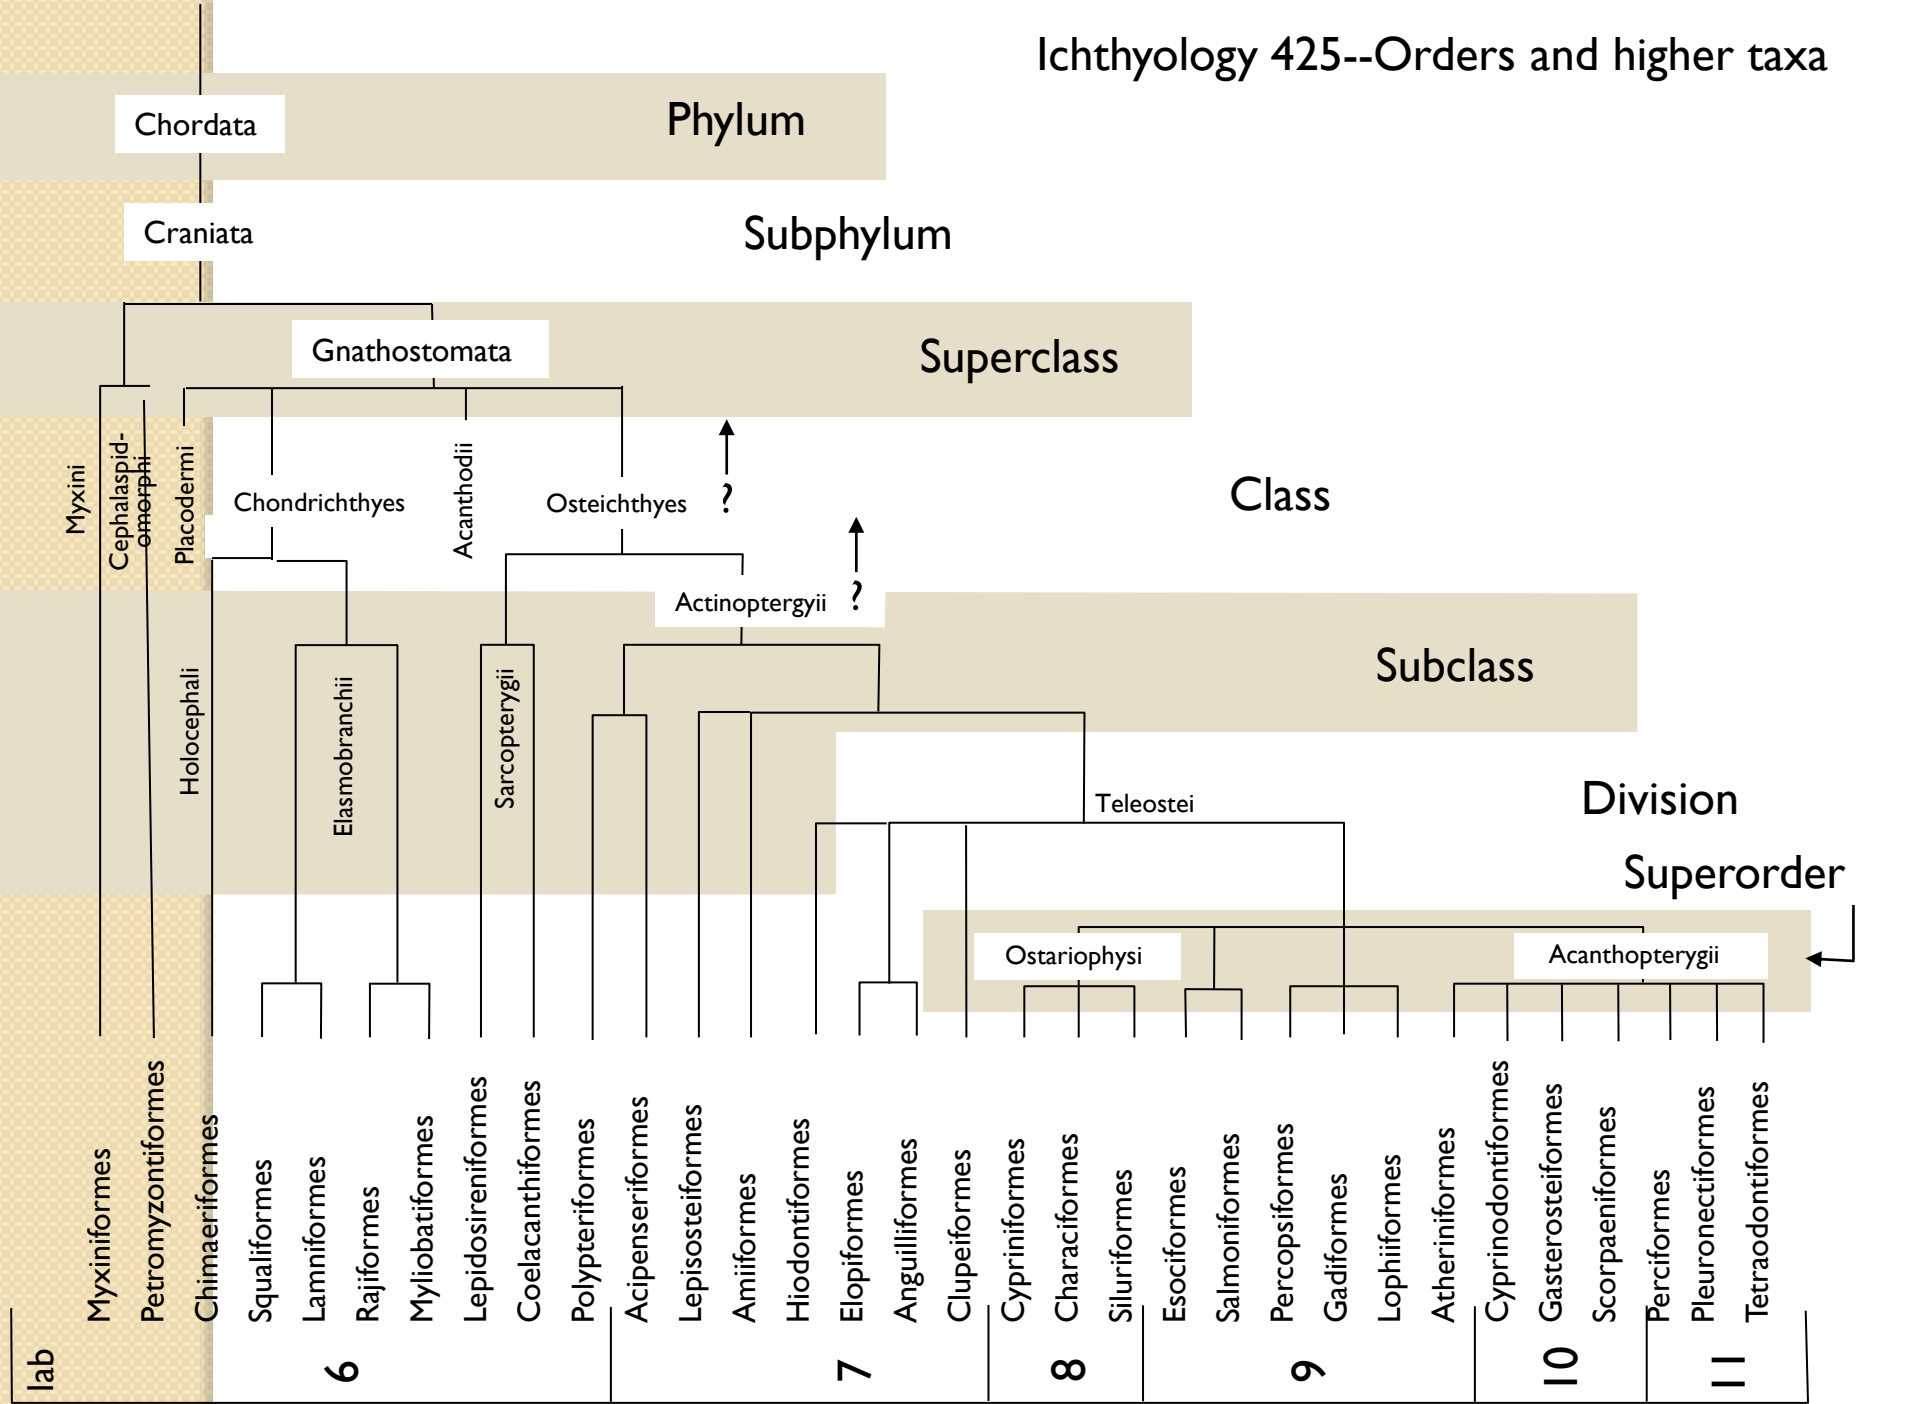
Ichthyology 425--Orders and higher taxa

Chordata
Phylum

Craniata
Subphylum

Gnathostomata
Superclass

Myxini
Cephalaspidomorphii
Placodermi
Chondrichthyes
Acanthodii
Osteichthyes
?
Class

Actinoptergyii
?

Holocephali
Elasmobranchii
Sarcopterygii
Subclass

Teleostei
Division

Superorder

Ostariophysi
Acanthopterygii

Myxiniformes
Petromyzontiformes
Chimaeriformes
Squaliformes
Lamniformes
Rajiformes
Myliobatiformes
Lepidosireniformes
Coelacanthiformes
Polypteriformes
Acipenseriformes
Lepisosteiformes
Amiiformes
Hiodontiformes
Elopiformes
Anguilliformes
Clupeiformes
Cypriniformes
Characiformes
Siluriformes
Esociformes
Salmoniformes
Percopsiformes
Gadiformes
Lophiiformes
Atheriniformes
Cyprinodontiformes
Gasterosteiformes
Scorpaeniformes
Perciformes
Pleuronectiformes
Tetraodontiformes

lab
6
7
8
9
10
11